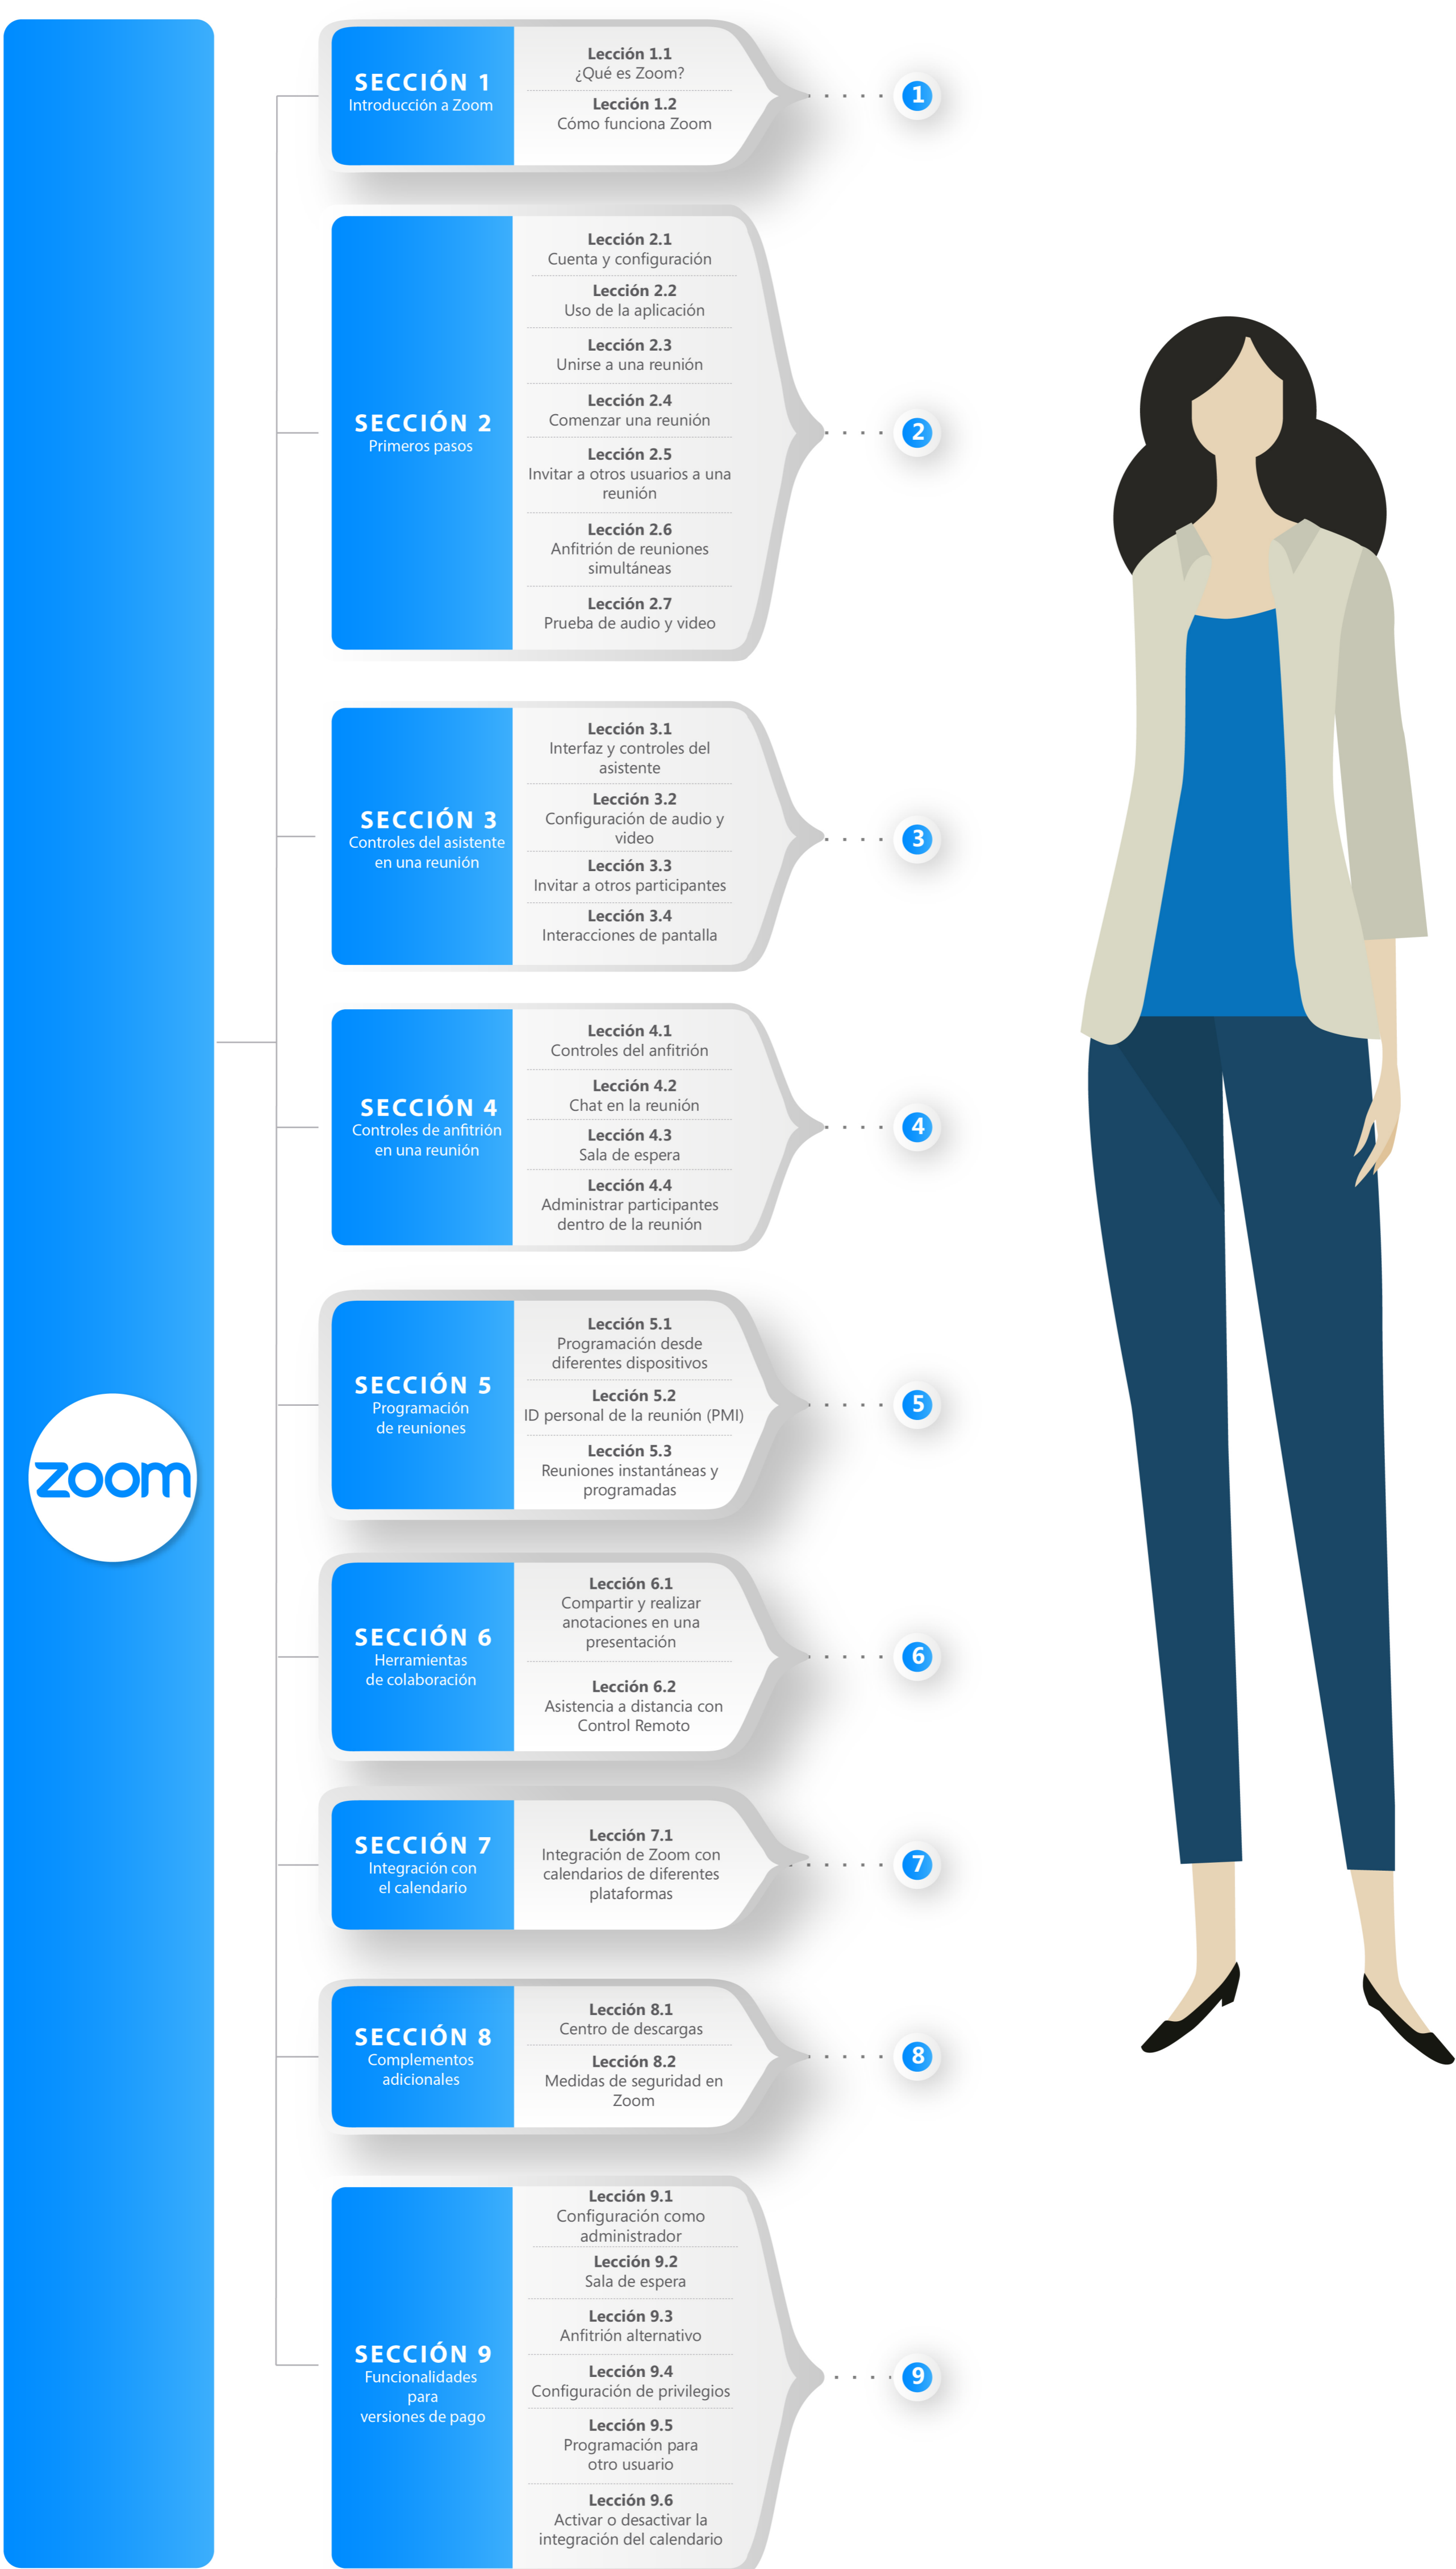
zoom

SECCIÓN 1
Introducción a Zoom

Lección 1.1
¿Qué es Zoom?

Lección 1.2
Cómo funciona Zoom

1

SECCIÓN 2
Primeros pasos

Lección 2.1
Cuenta y configuración

Lección 2.2
Uso de la aplicación

Lección 2.3
Unirse a una reunión

Lección 2.4
Comenzar una reunión

Lección 2.5
Invitar a otros usuarios a una reunión

Lección 2.6
Anfitrión de reuniones simultáneas

Lección 2.7
Prueba de audio y video

2

SECCIÓN 3
Controles del asistente en una reunión

Lección 3.1
Interfaz y controles del asistente

Lección 3.2
Configuración de audio y video

Lección 3.3
Invitar a otros participantes

Lección 3.4
Interacciones de pantalla

3

SECCIÓN 4
Controles de anfitrión en una reunión

Lección 4.1
Controles del anfitrión

Lección 4.2
Chat en la reunión

Lección 4.3
Sala de espera

Lección 4.4
Administrar participantes dentro de la reunión

4

SECCIÓN 5
Programación de reuniones

Lección 5.1
Programación desde diferentes dispositivos

Lección 5.2
ID personal de la reunión (PMI)

Lección 5.3
Reuniones instantáneas y programadas

5

SECCIÓN 6
Herramientas de colaboración

Lección 6.1
Compartir y realizar anotaciones en una presentación

Lección 6.2
Asistencia a distancia con Control Remoto

6

SECCIÓN 7
Integración con el calendario

Lección 7.1
Integración de Zoom con calendarios de diferentes plataformas

7

SECCIÓN 8
Complementos adicionales

Lección 8.1
Centro de descargas

Lección 8.2
Medidas de seguridad en Zoom

8

SECCIÓN 9
Funcionalidades para versiones de pago

Lección 9.1
Configuración como administrador

Lección 9.2
Sala de espera

Lección 9.3
Anfitrión alternativo

Lección 9.4
Configuración de privilegios

Lección 9.5
Programación para otro usuario

Lección 9.6
Activar o desactivar la integración del calendario

9